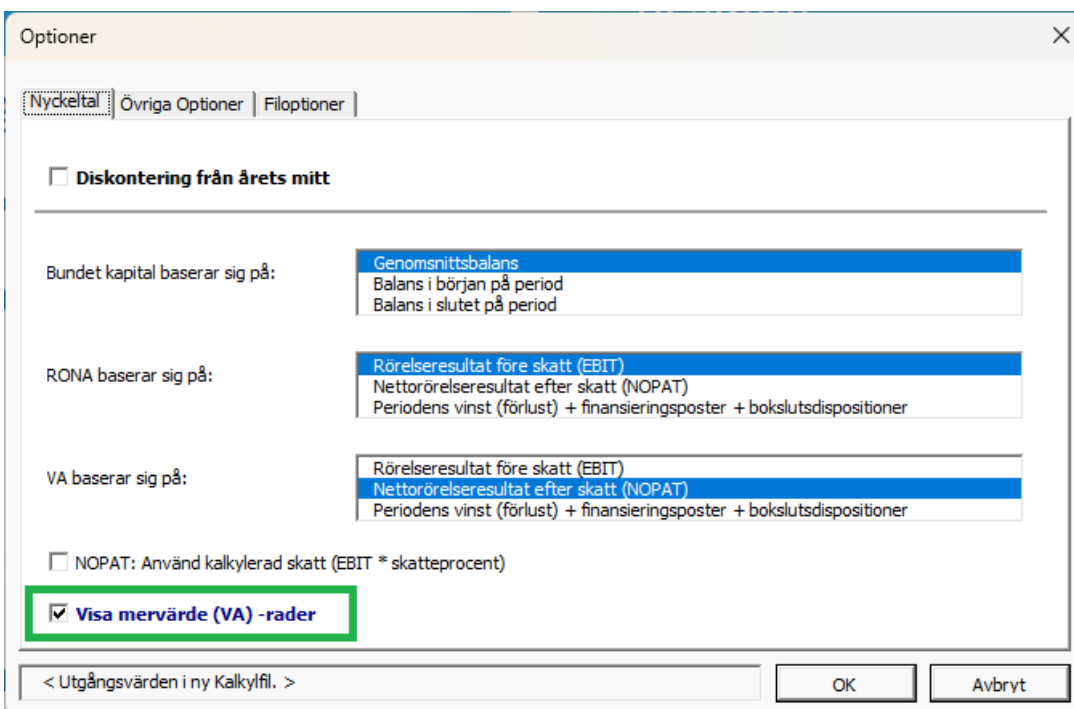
Optioner

Nyckeltal | Övriga Optioner | Filoptioner

Diskontering från årets mitt

Bundet kapital baserar sig på:

Genomsnittsbalans
Balans i början på period
Balans i slutet på period

RONA baserar sig på:

Rörelseresultat före skatt (EBIT)
Nettorörelseresultat efter skatt (NOPAT)
Periodens vinst (förlust) + finansieringsposter + bokslutsdispositioner

VA baserar sig på:

Rörelseresultat före skatt (EBIT)
Nettorörelseresultat efter skatt (NOPAT)
Periodens vinst (förlust) + finansieringsposter + bokslutsdispositioner

NOPAT: Använd kalkylerad skatt (EBIT * skatteprocent)

Visa mervärde (VA) -rader

< Utgångsvärden i ny Kalkylfil. >

OK

Avbryt